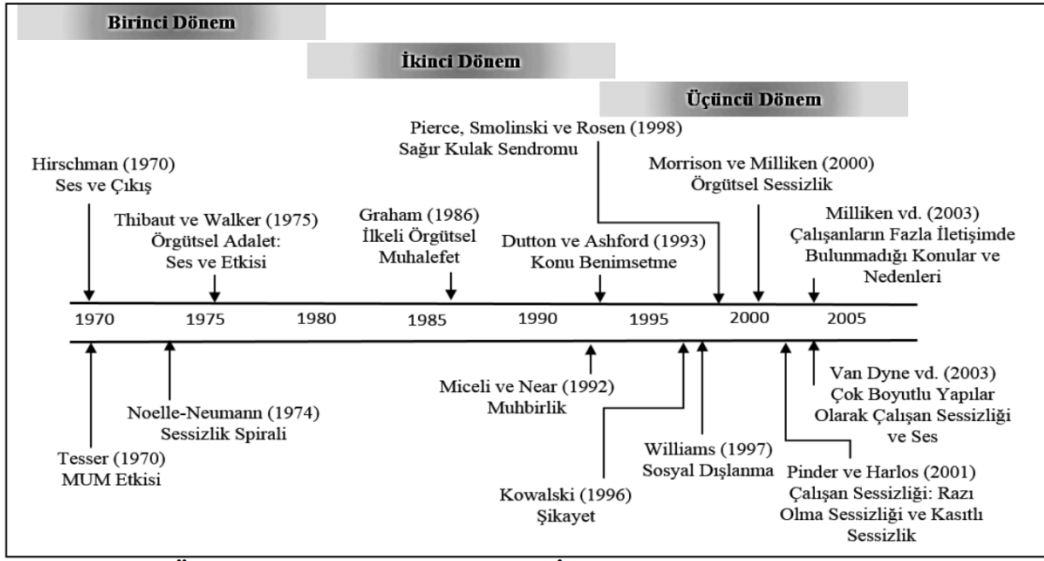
Birinci Dönem

İkinci Dönem

Üçüncü Dönem

Pierce, Smolinski ve Rosen (1998)
Sağır Kulak Sendromu

Hirschman (1970)
Ses ve Çıkış

Morrison ve Milliken (2000)
Örgütsel Sessizlik

Thibaut ve Walker (1975)
Örgütsel Adalet:
Ses ve Etkisi

Graham (1986)
İlkeli Örgütsel
Muhalefet

Dutton ve Ashford (1993)
Konu Benimsetme

Milliken vd. (2003)
Çalışanların Fazla İletişimde
Bulunmadığı Konular ve
Nedenleri

1970 1975 1980 1985 1990 1995 2000 2005

Van Dyne vd. (2003)
Çok Boyutlu Yapılar
Olarak Çalışan Sessizliği
ve Ses

Miceli ve Near (1992)
Muhbirlik

Noelle-Neumann (1974)
Sessizlik Spirali

Williams (1997)
Sosyal Dışlanma

Tesser (1970)
MUM Etkisi

Pinder ve Harlos (2001)
Çalışan Sessizliği: Razı
Olma Sessizliği ve Kasıtlı
Sessizlik

Kowalski (1996)
Şikayet